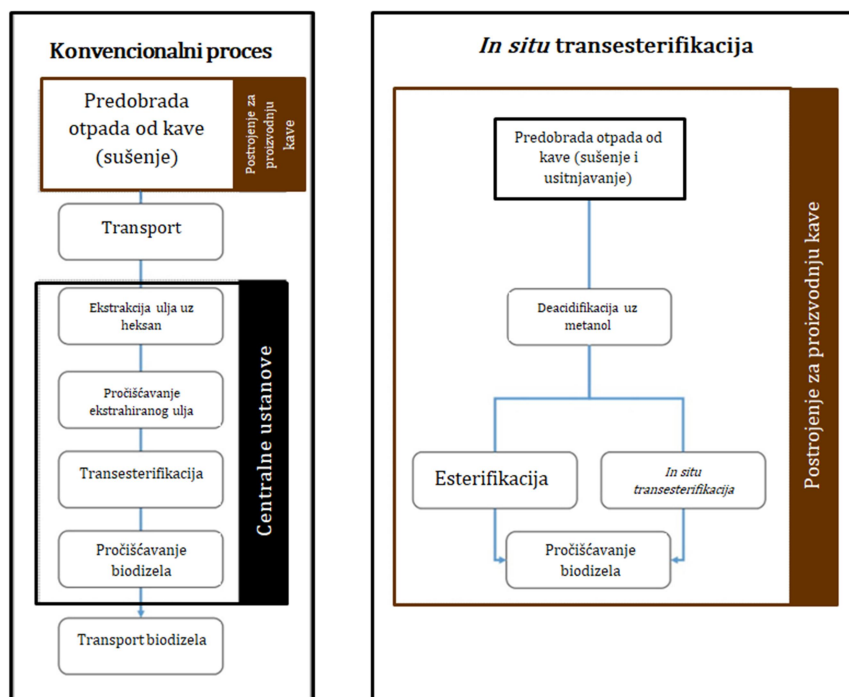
Konvencionalni proces

Predobrada otpada od kave (sušenje)

Postrojenje za proizvodnju kave

Transport

Ekstrakcija ulja uz heksan

Pročišćavanje ekstrahiranog ulja

Transesterifikacija

Pročišćavanje biodizela

Centralne ustanove

Transport biodizela

*In situ* transesterifikacija

Predobrada otpada od kave (sušenje i usitnjavanje)

Deacidifikacija uz metanol

Esterifikacija

*In situ transesterifikacija*

Pročišćavanje biodizela

Postrojenje za proizvodnju kave